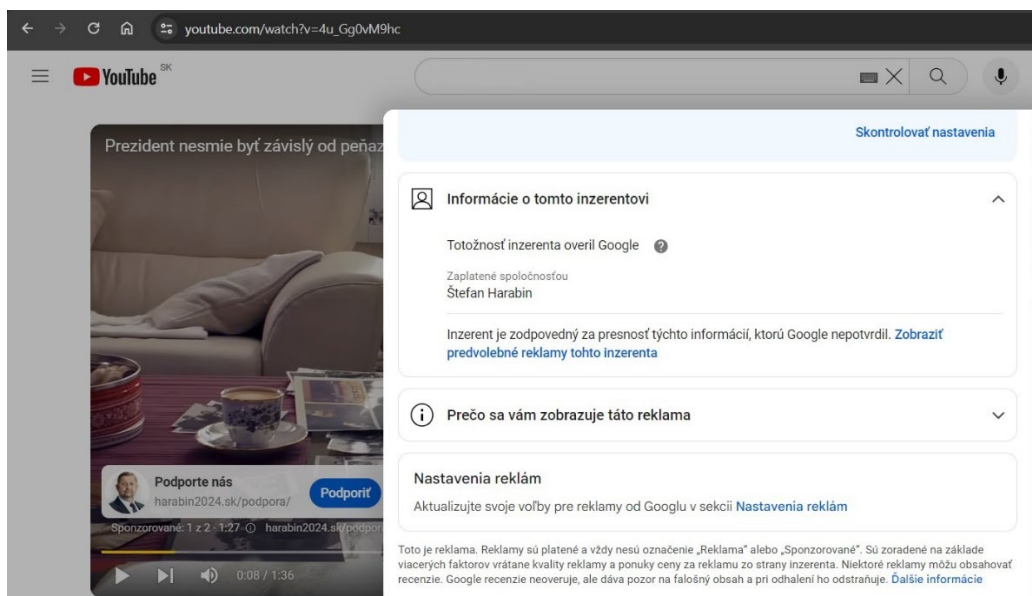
youtube.com/watch?v=4u_Gg0vM9hc

YouTube SK

Prezident nesmie byť závislý od peňaz

Podporte nás
harabin2024.sk/podpora/
Podporiť
Sponzorované: 1 z 2 · 1:27 harabin2024.sk/podpor
0:08 / 1:36

Skontrolovať nastavenia

Informácie o tomto inzerentovi

Totožnosť inzerenta overil Google

Zaplatené spoločnosťou
Štefan Harabin

Inzerent je zodpovedný za presnosť týchto informácií, ktorú Google nepotvrdil. Zobraziť predvolebné reklamy tohto inzerenta

Prečo sa vám zobrazuje táto reklama

Nastavenia reklám
Aktualizujte svoje voľby pre reklamy od Googlu v sekcii Nastavenia reklám

Toto je reklama. Reklamy sú platené a vždy nesú označenie „Reklama" alebo „Sponzorované". Sú zoradené na základe viacerých faktorov vrátane kvality reklamy a ponuky ceny za reklamu zo strany inzerenta. Niektoré reklamy môžu obsahovať recenzie. Google recenzie neoveruje, ale dáva pozor na falošný obsah a pri odhalení ho odstraňuje. Ďalšie informácie